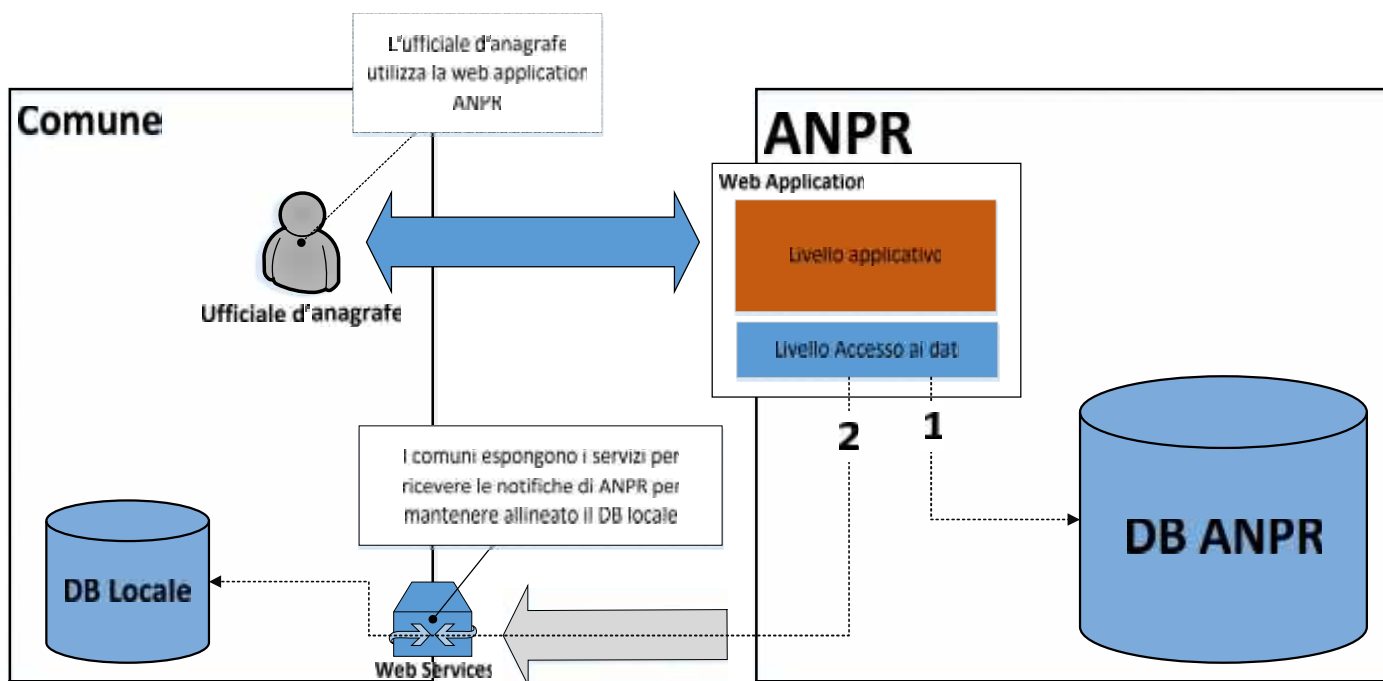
L'ufficiale d'anagrafe utilizza la web application ANPR

Comune

ANPR

Web Application

Livello applicativo

Livello Accesso ai dati

Ufficiale d'anagrafe

2

1

I comuni espongono i servizi per ricevere le notifiche di ANPR per mantenere allineato il DB locale

DB ANPR

DB Locale

Web Services